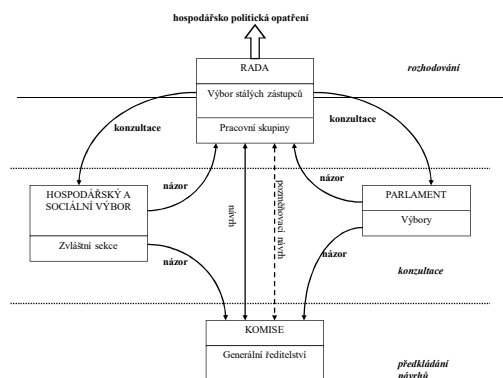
hospodářsko politická opatření

RADA

Výbor stálých zástupců

Pracovní skupiny

rozhodování

konzultace

konzultace

názor

názor

HOSPODÁŘSKÝ A SOCIÁLNÍ VÝBOR

Zvláštní sekce

návrh

pozměňovací návrh

PARLAMENT

Výbory

názor

názor

konzultace

KOMISE

Generální ředitelství

předkládání návrhů